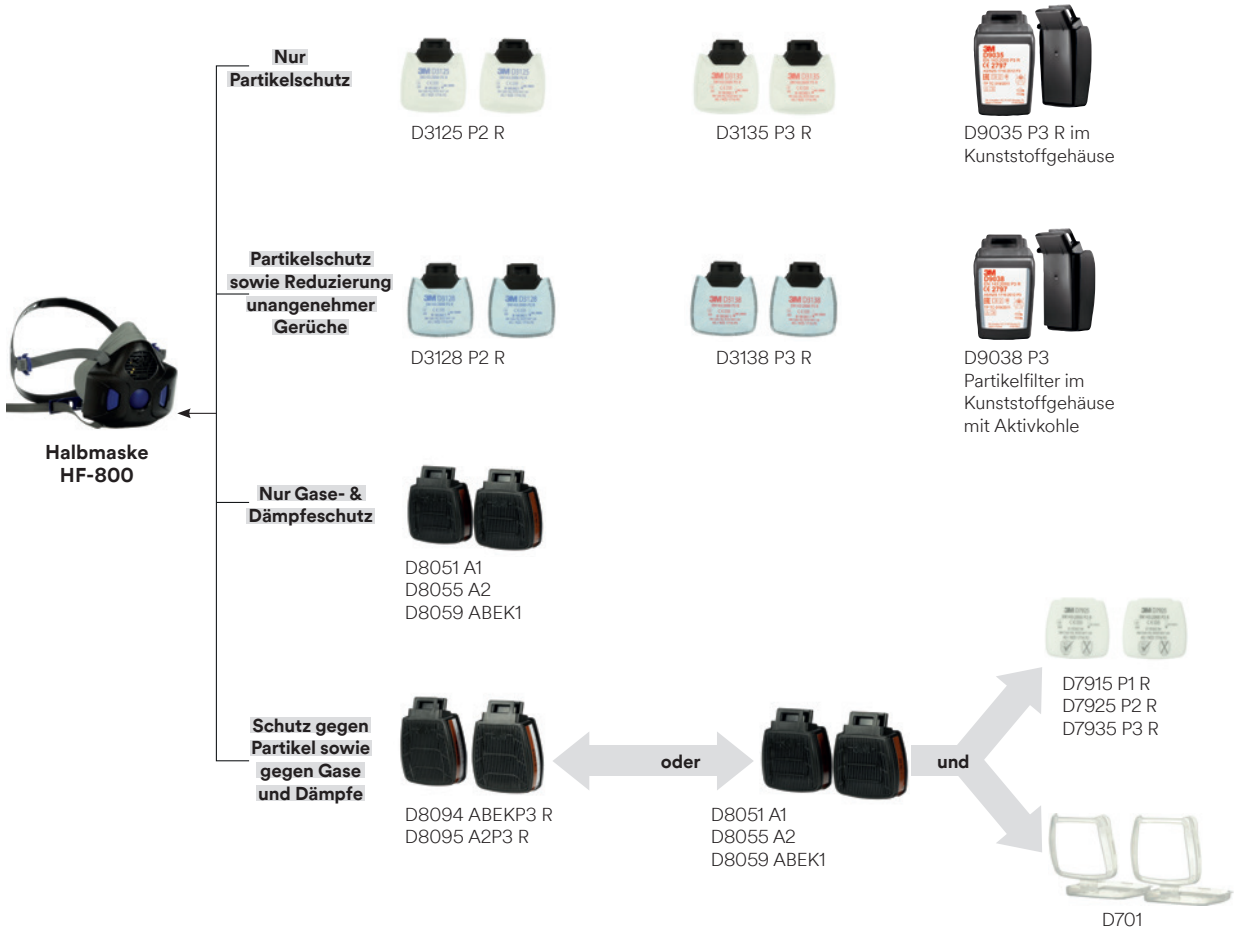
Nur Partikelschutz

D3125 P2 R

D3135 P3 R

D9035 P3 R im Kunststoffgehäuse

Partikelschutz sowie Reduzierung unangenehmer Gerüche

D3128 P2 R

D3138 P3 R

D9038 P3 Partikelfilter im Kunststoffgehäuse mit Aktivkohle

Halbmaske HF-800

Nur Gase- & Dämpfeschutz

D8051 A1
D8055 A2
D8059 ABEK1

Schutz gegen Partikel sowie gegen Gase und Dämpfe

D8094 ABEKP3 R
D8095 A2P3 R

oder

D8051 A1
D8055 A2
D8059 ABEK1

und

D7915 P1 R
D7925 P2 R
D7935 P3 R

D701